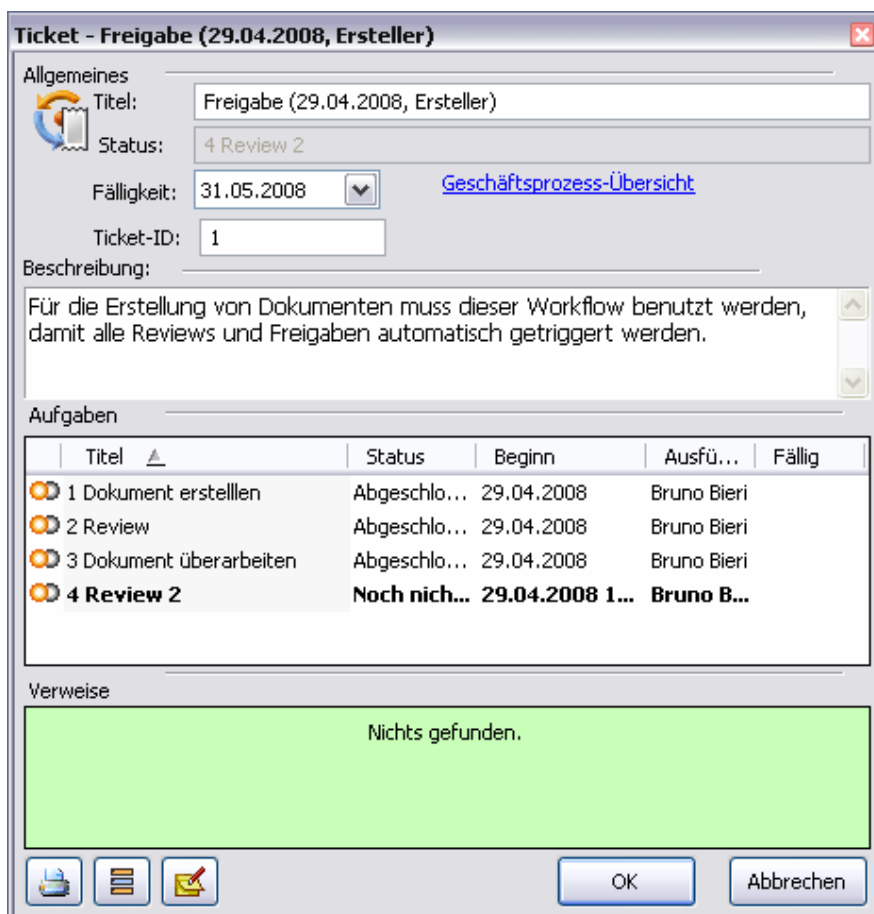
Ticket - Freigabe (29.04.2008, Ersteller)

Allgemeines

Titel: Freigabe (29.04.2008, Ersteller)

Status: 4 Review 2

Fälligkeit: 31.05.2008

Geschäftsprozess-Übersicht

Ticket-ID: 1

Beschreibung:

Für die Erstellung von Dokumenten muss dieser Workflow benutzt werden, damit alle Reviews und Freigaben automatisch getriggert werden.

Aufgaben

| Titel | Status | Beginn | Ausfü... | Fällig |
|---|---|---|---|---|
| 1 Dokument erstelllen | Abgeschlo... | 29.04.2008 | Bruno Bieri | |
| 2 Review | Abgeschlo... | 29.04.2008 | Bruno Bieri | |
| 3 Dokument überarbeiten | Abgeschlo... | 29.04.2008 | Bruno Bieri | |
| **4 Review 2** | **Noch nich...** | **29.04.2008 1...** | **Bruno B...** | |

Verweise

Nichts gefunden.

OK

Abbrechen